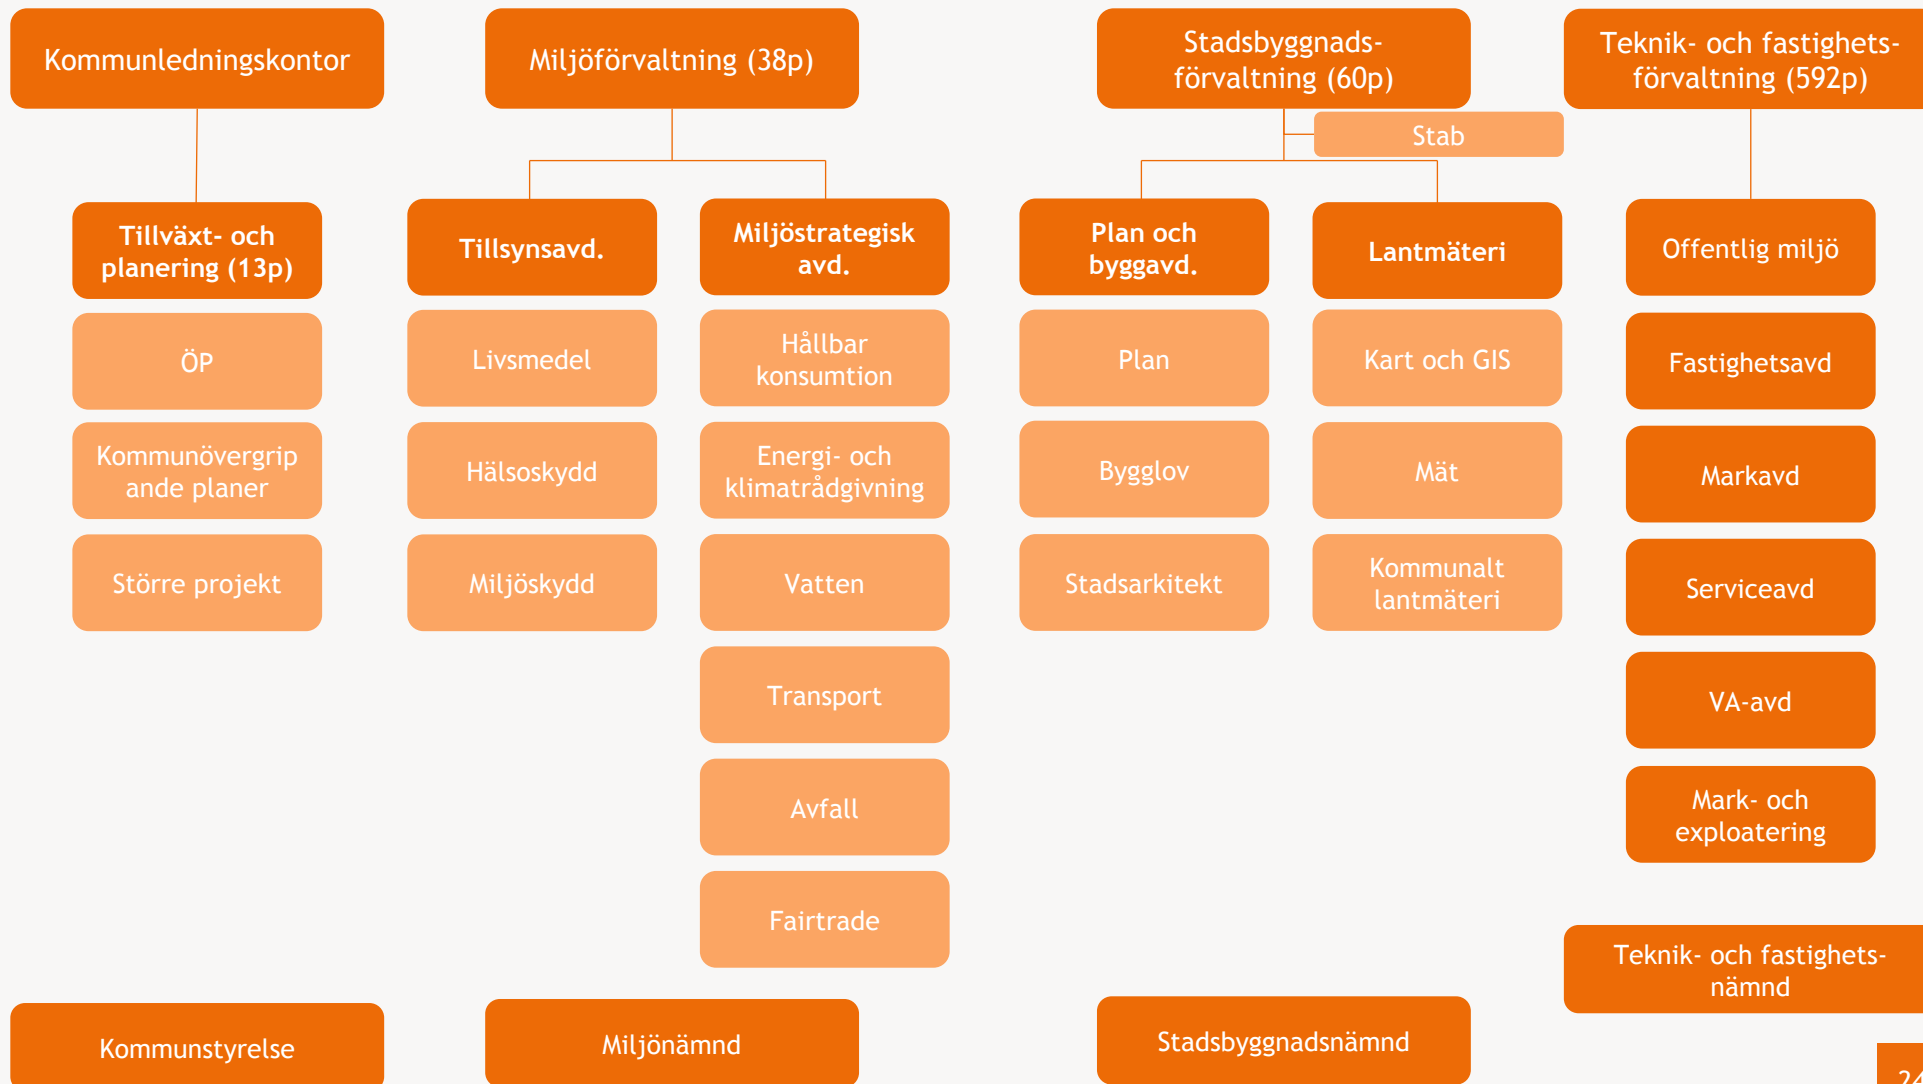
Kommunledningskontor

Tillväxt- och planering (13p)

ÖP

Kommunövergripande planer

Större projekt

Kommunstyrelse

Miljöförvaltning (38p)

Tillsynsavd.

Livsmedel

Hälsoskydd

Miljöskydd

Miljöstrategisk avd.

Hållbar konsumtion

Energi- och klimatrådgivning

Vatten

Transport

Avfall

Fairtrade

Miljönämnd

Stadsbyggnadsförvaltning (60p)

Stab

Plan och byggavd.

Plan

Bygglov

Stadsarkitekt

Lantmäteri

Kart och GIS

Mät

Kommunalt lantmäteri

Stadsbyggnadsnämnd

Teknik- och fastighetsförvaltning (592p)

Offentlig miljö

Fastighetsavd

Markavd

Serviceavd

VA-avd

Mark- och exploatering

Teknik- och fastighetsnämnd

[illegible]